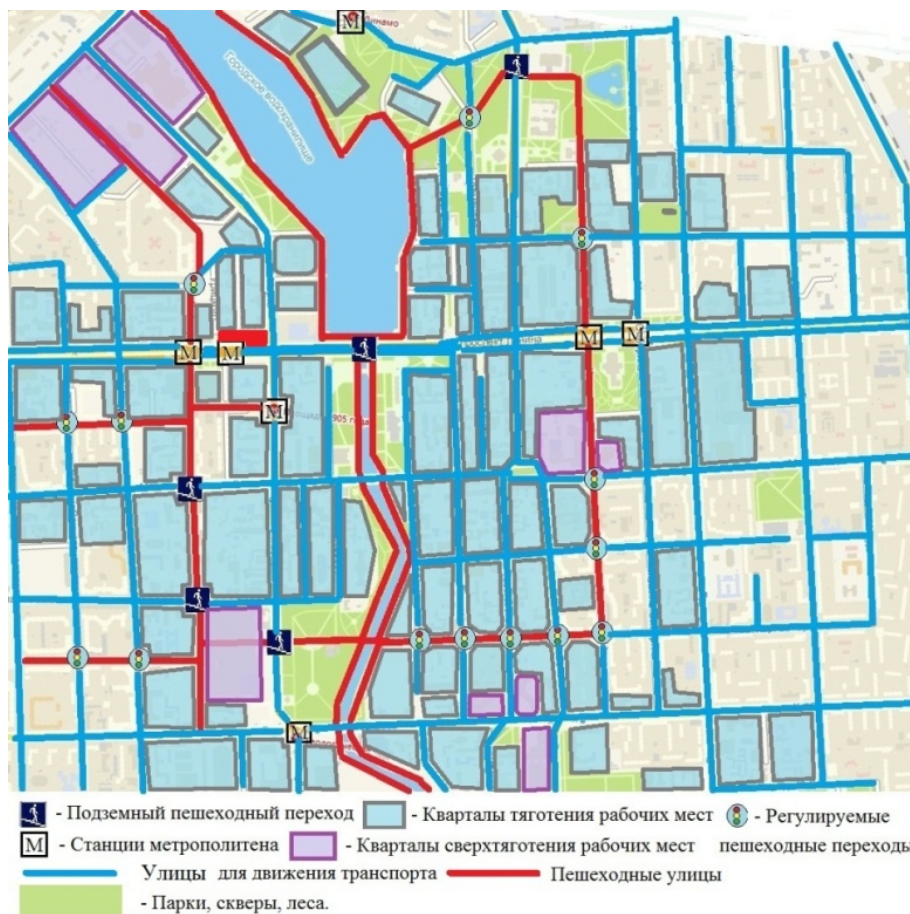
Динамо
Городской водохранилище
проспект Ленина
площадь 1905 года
М
М
М
М
М
М
М

- Подземный пешеходный переход
- Кварталы тяготения рабочих мест
- Регулируемые пешеходные переходы
М - Станции метрополитена
- Кварталы сверхтяготения рабочих мест
Улицы для движения транспорта
Пешеходные улицы
- Парки, скверы, леса.